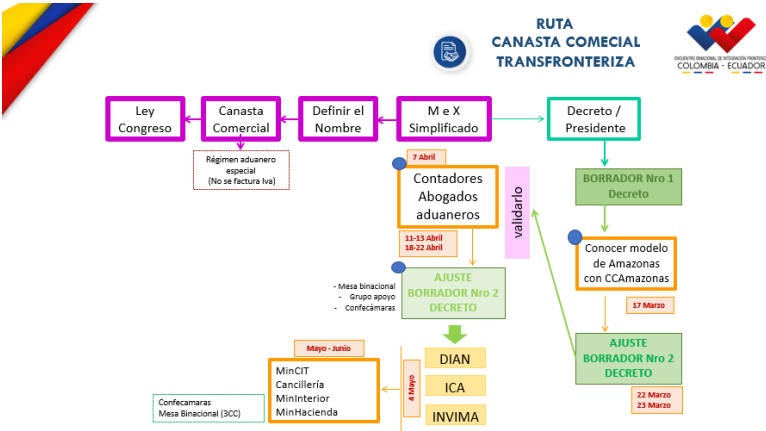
RUTA
CANASTA COMECIAL
TRANSFRONTERIZA

ENCUENTRO BINACIONAL DE INTEGRACIÓN FRONTERIZA
COLOMBIA - ECUADOR

Ley Congreso

Canasta Comercial

Definir el Nombre

M e X Simplificado

Decreto / Presidente

Régimen aduanero especial
(No se factura Iva)

7 Abril

Contadores Abogados aduaneros

validarlo

BORRADOR Nro 1 Decreto

11-13 Abril
18-22 Abril

Conocer modelo de Amazonas con CCAmazonas

- Mesa binacional
- Grupo apoyo
- Confecámaras

AJUSTE BORRADOR Nro 2 DECRETO

17 Marzo

AJUSTE BORRADOR Nro 2 DECRETO

Mayo - Junio

MinCIT
Cancillería
MinInterior
MinHacienda

4 Mayo

DIAN

ICA

INVIMA

Confecamaras
Mesa Binacional (3CC)

22 Marzo
23 Marzo